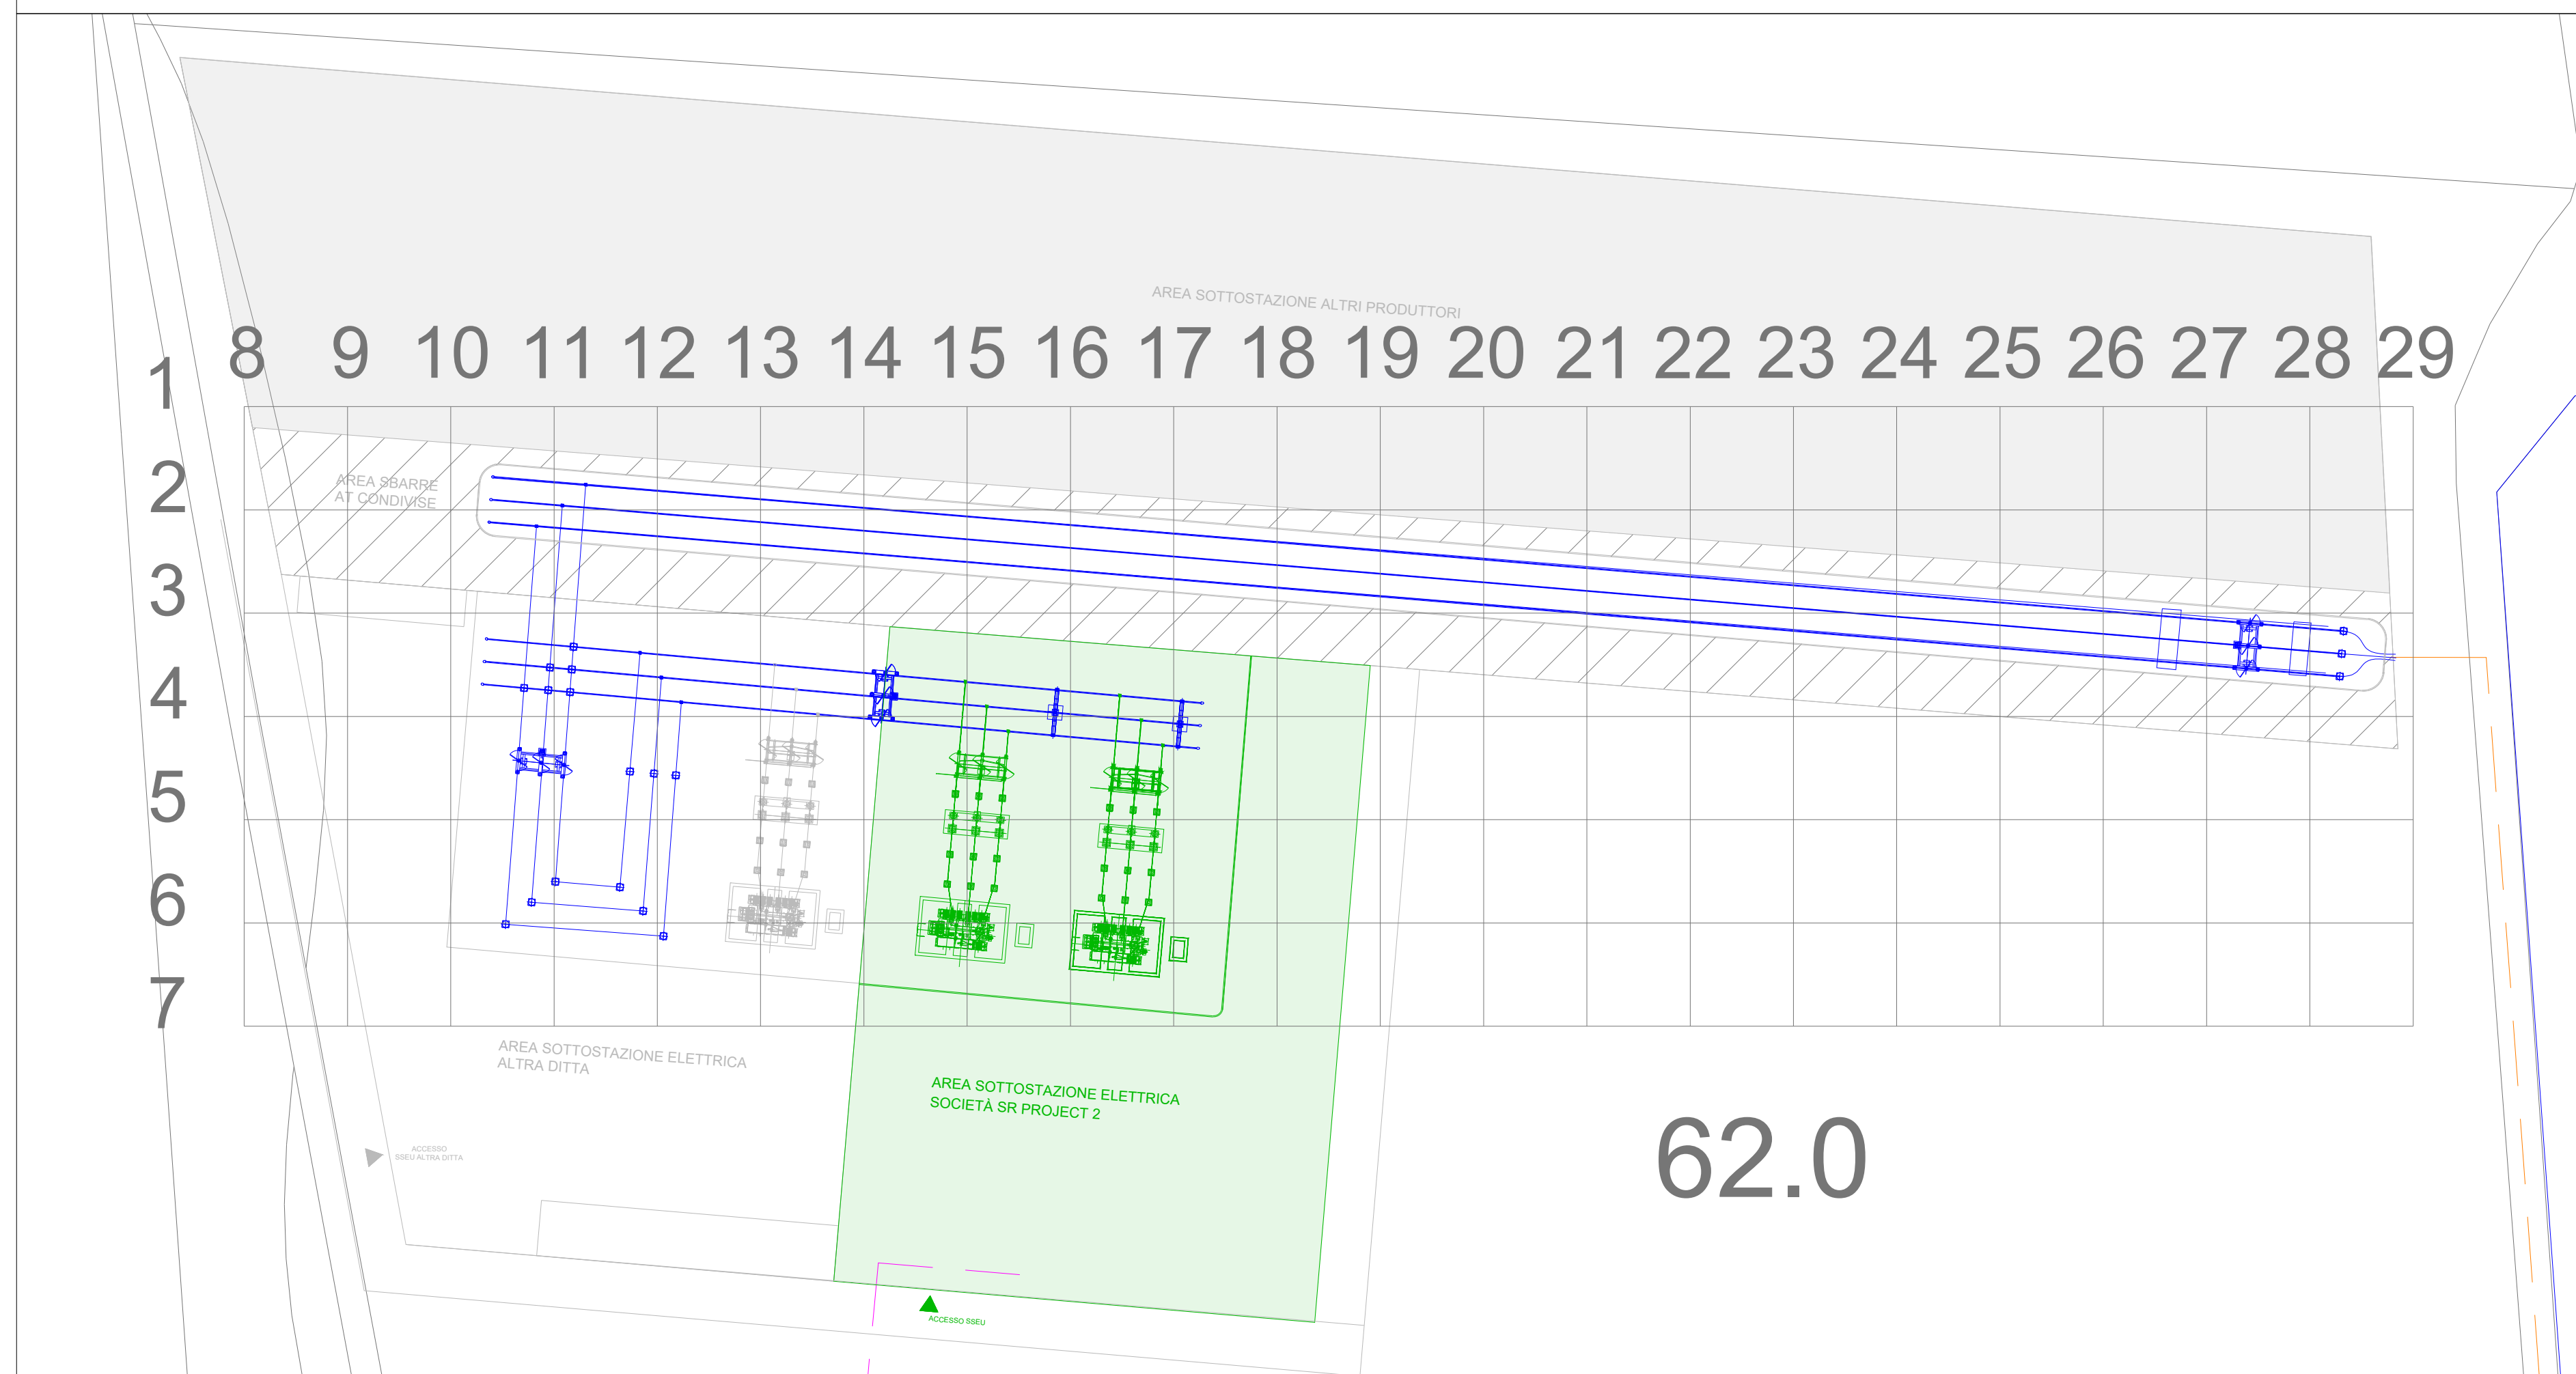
AREA SOTTOSTAZIONE ALTRI PRODUTTORI

8 9 10 11 12 13 14 15 16 17 18 19 20 21 22 23 24 25 26 27 28 29

1
2
3
4
5
6
7

AREA SBARRE AT CONDIVISE

AREA SOTTOSTAZIONE ELETTRICA ALTRA DITTA

AREA SOTTOSTAZIONE ELETTRICA SOCIETÀ SR PROJECT 2

62.0

ACCESSO SSEU ALTRA DITTA

ACCESSO SSEU